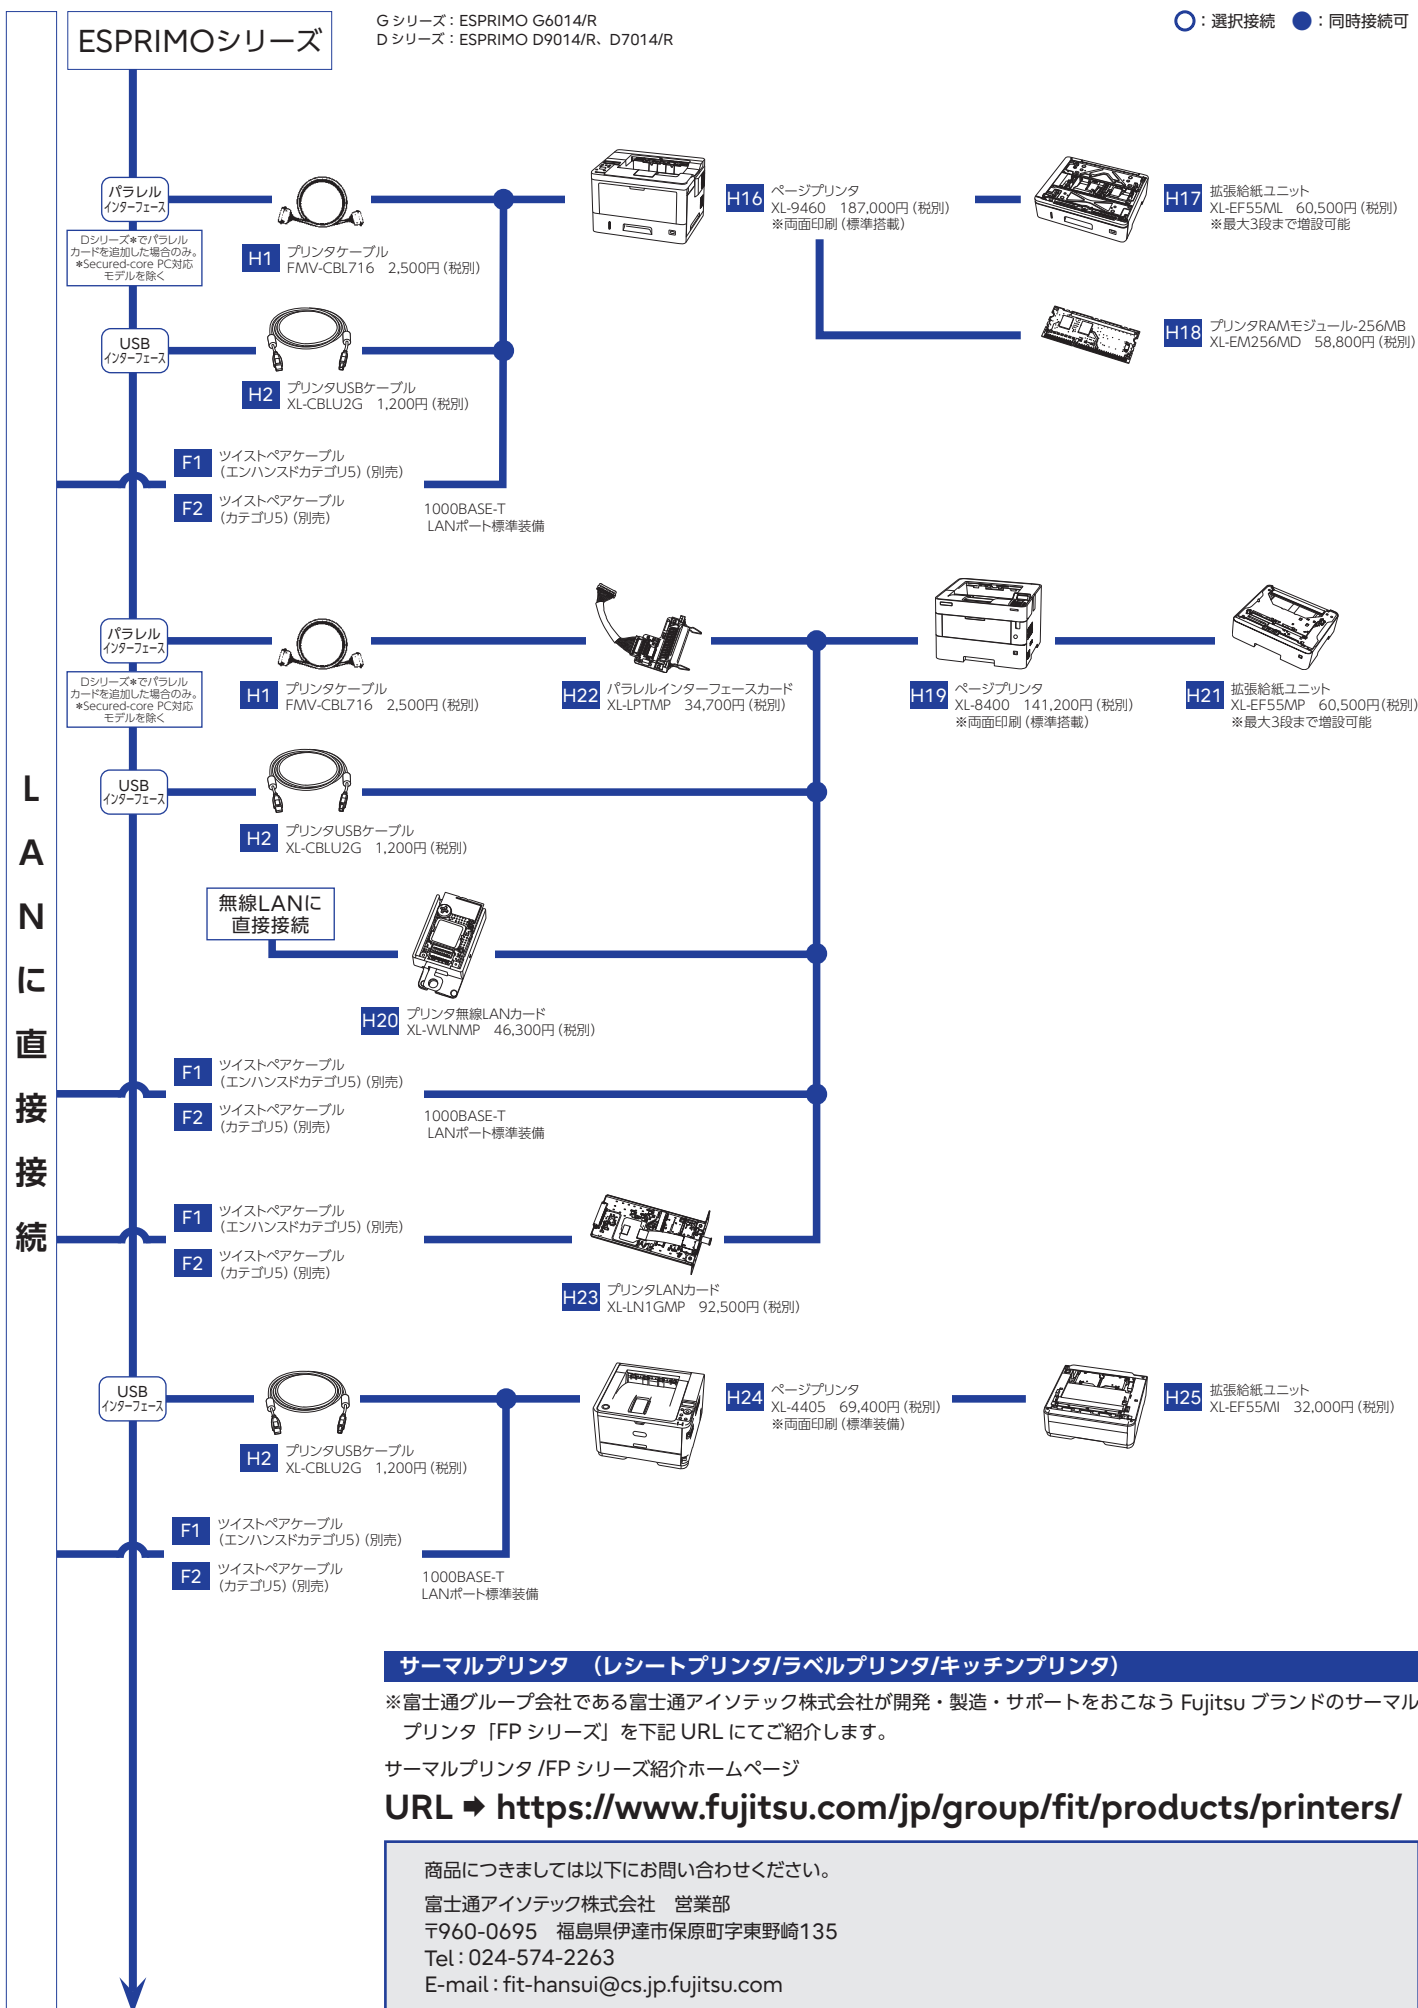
ESPRIMOシリーズ

G シリーズ：ESPRIMO G6014/R
D シリーズ：ESPRIMO D9014/R、D7014/R

○：選択接続 ●：同時接続可

LANに直接接続

パラレル インターフェース

Dシリーズ*でパラレルカードを追加した場合のみ。 *Secured-core PC対応モデルを除く

H1 プリンタケーブル FMV-CBL716 2,500円（税別）

H16 ページプリンタ XL-9460 187,000円（税別） ※両面印刷（標準搭載）

H17 拡張給紙ユニット XL-EF55ML 60,500円（税別） ※最大3段まで増設可能

H18 プリンタRAMモジュール-256MB XL-EM256MD 58,800円（税別）

USB インターフェース

H2 プリンタUSBケーブル XL-CBLU2G 1,200円（税別）

F1 ツイストペアケーブル （エンハンスドカテゴリ5）（別売）

F2 ツイストペアケーブル （カテゴリ5）（別売）

1000BASE-T LANポート標準装備

パラレル インターフェース

Dシリーズ*でパラレルカードを追加した場合のみ。 *Secured-core PC対応モデルを除く

H1 プリンタケーブル FMV-CBL716 2,500円（税別）

H22 パラレルインターフェースカード XL-LPTMP 34,700円（税別）

H19 ページプリンタ XL-8400 141,200円（税別） ※両面印刷（標準搭載）

H21 拡張給紙ユニット XL-EF55MP 60,500円（税別） ※最大3段まで増設可能

USB インターフェース

H2 プリンタUSBケーブル XL-CBLU2G 1,200円（税別）

無線LANに 直接接続

H20 プリンタ無線LANカード XL-WLNMP 46,300円（税別）

F1 ツイストペアケーブル （エンハンスドカテゴリ5）（別売）

F2 ツイストペアケーブル （カテゴリ5）（別売）

1000BASE-T LANポート標準装備

F1 ツイストペアケーブル （エンハンスドカテゴリ5）（別売）

F2 ツイストペアケーブル （カテゴリ5）（別売）

H23 プリンタLANカード XL-LN1GMP 92,500円（税別）

USB インターフェース

H2 プリンタUSBケーブル XL-CBLU2G 1,200円（税別）

H24 ページプリンタ XL-4405 69,400円（税別） ※両面印刷（標準装備）

H25 拡張給紙ユニット XL-EF55MI 32,000円（税別）

F1 ツイストペアケーブル （エンハンスドカテゴリ5）（別売）

F2 ツイストペアケーブル （カテゴリ5）（別売）

1000BASE-T LANポート標準装備

サーマルプリンタ （レシートプリンタ/ラベルプリンタ/キッチンプリンタ）

※富士通グループ会社である富士通アイソテック株式会社が開発・製造・サポートをおこなう Fujitsu ブランドのサーマルプリンタ「FP シリーズ」を下記 URL にてご紹介します。

サーマルプリンタ /FP シリーズ紹介ホームページ

URL ➡ https://www.fujitsu.com/jp/group/fit/products/printers/

商品につきましては以下にお問い合わせください。

富士通アイソテック株式会社 営業部
〒960-0695 福島県伊達市保原町字東野崎135
Tel：024-574-2263
E-mail：fit-hansui@cs.jp.fujitsu.com